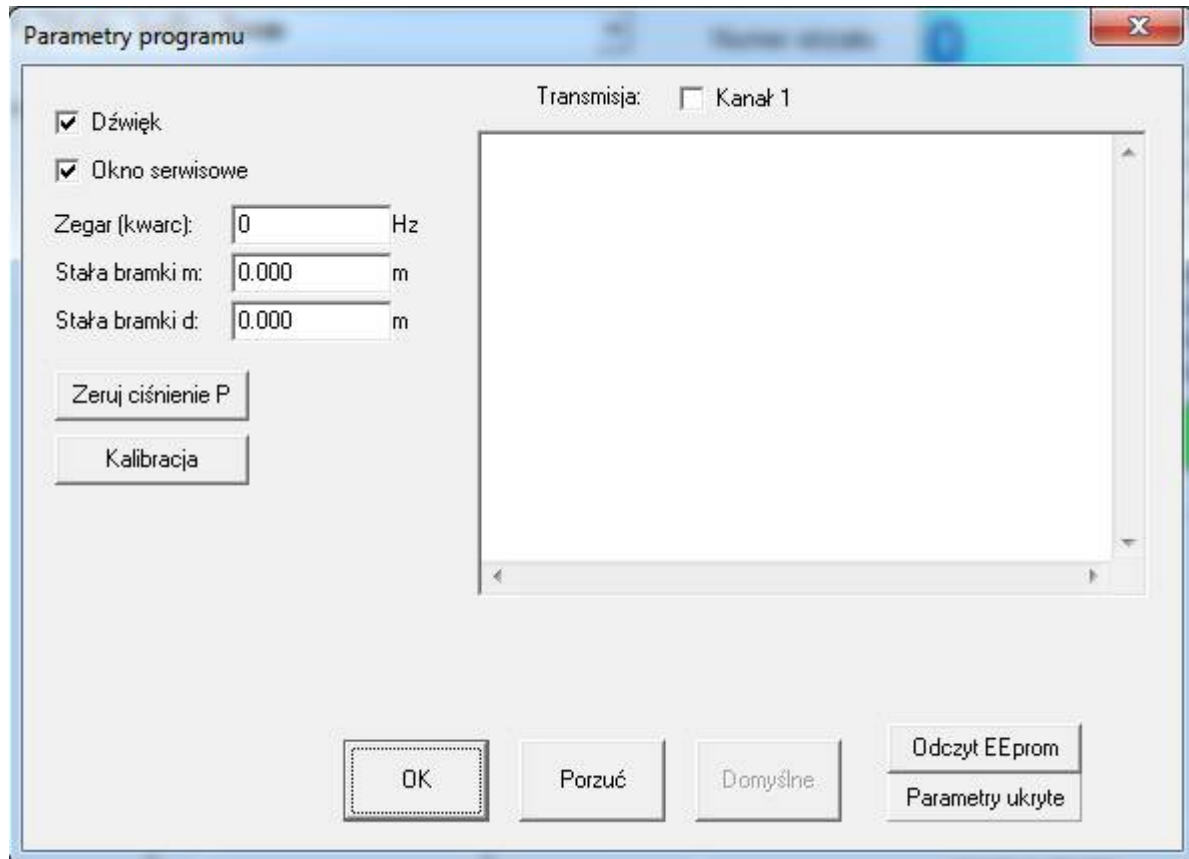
Parametry programu

Dźwięk

Okno serwisowe

Zegar (kwarc): 0 Hz

Stała bramki m: 0.000 m

Stała bramki d: 0.000 m

Zeruj ciśnienie P

Kalibracja

Transmisja: Kanał 1

OK

Porzuć

Domyślne

Odczyt EEprom

Parametry ukryte